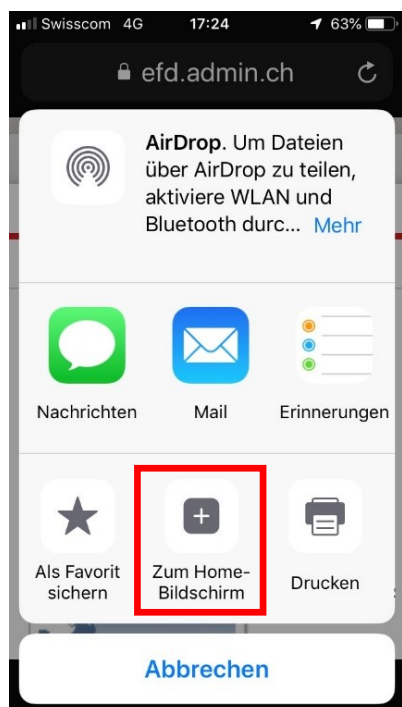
Swisscom 4G 17:24 63%

efd.admin.ch

AirDrop. Um Dateien über AirDrop zu teilen, aktiviere WLAN und Bluetooth durc... Mehr

Nachrichten

Mail

Erinnerungen

Als Favorit sichern

Zum Home-Bildschirm

Drucken

Abbrechen